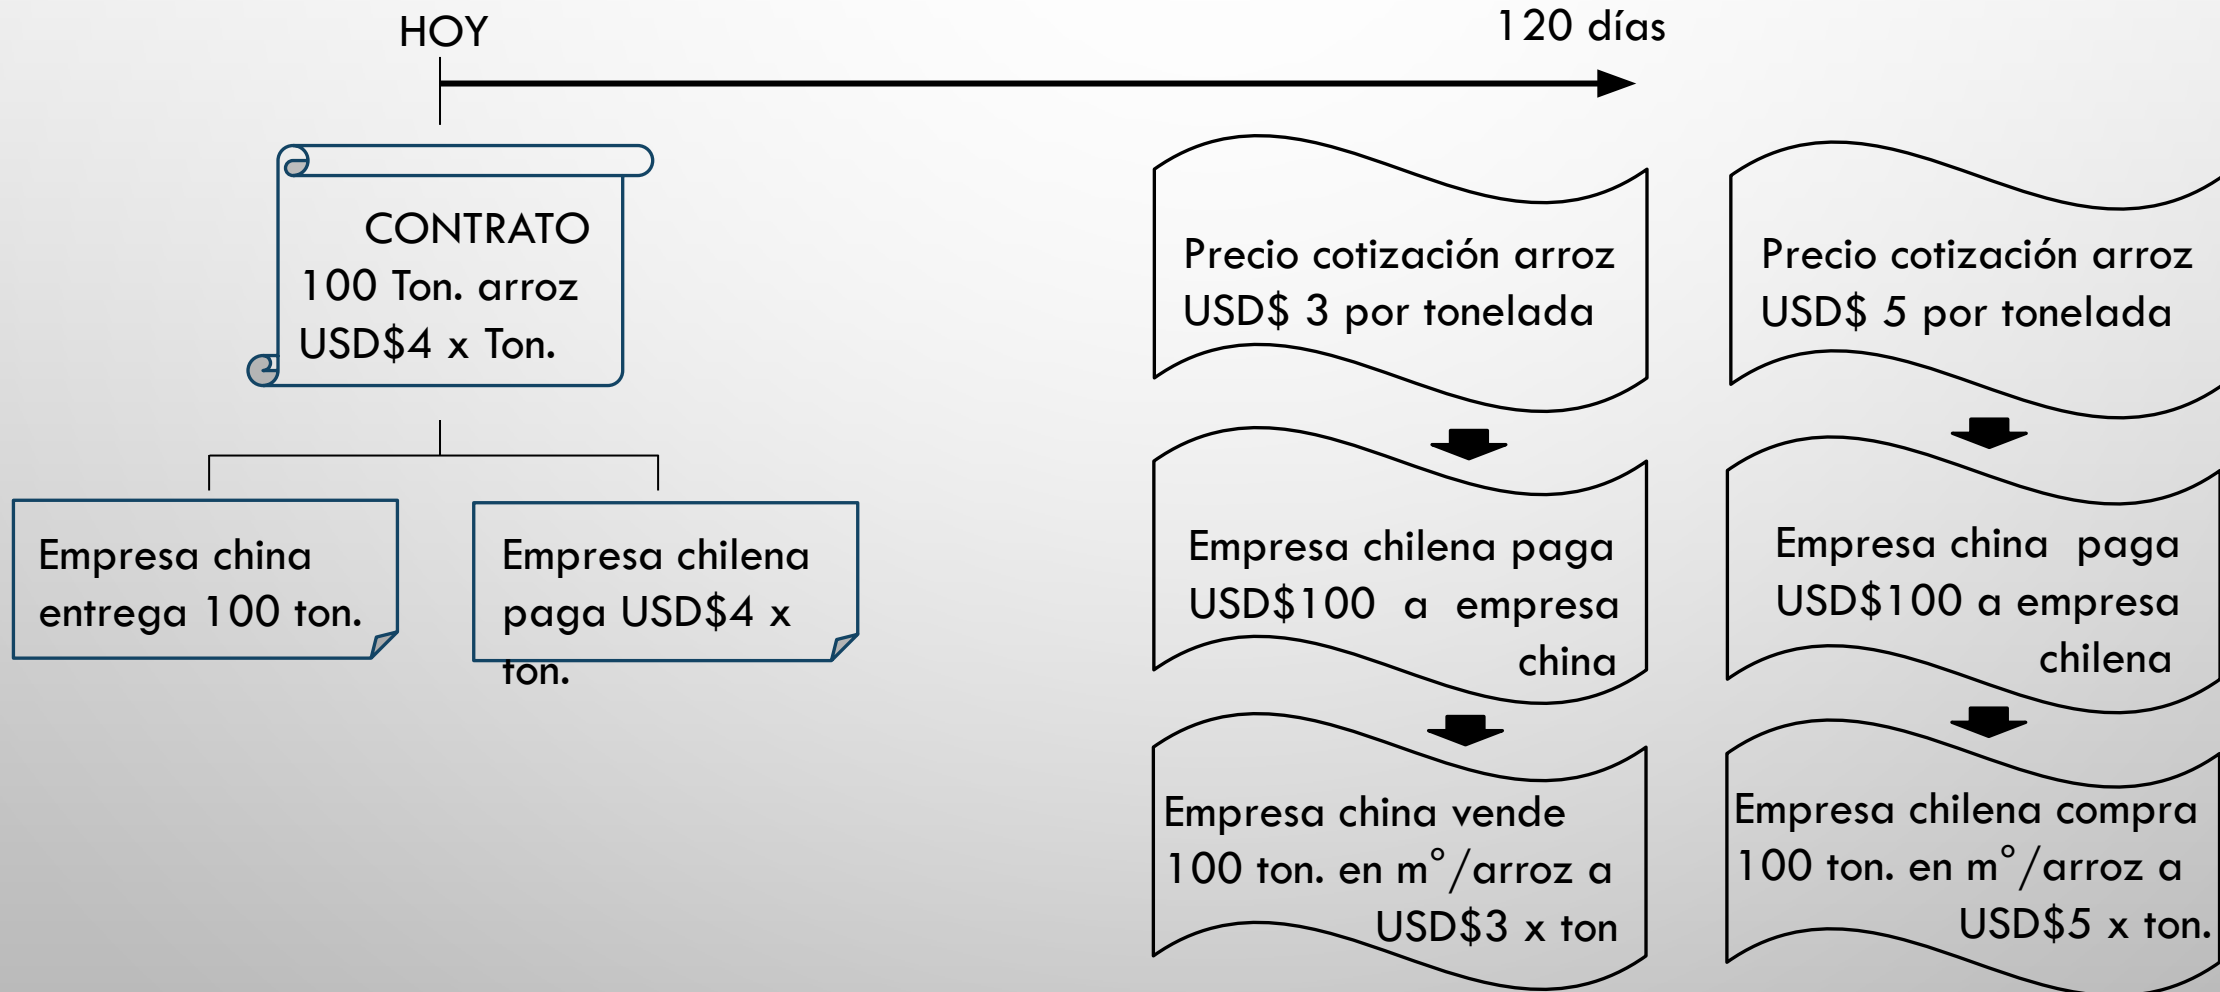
HOY

120 días

CONTRATO
100 Ton. arroz
USD$4 x Ton.

Empresa china entrega 100 ton.

Empresa chilena paga USD$4 x ton.

Precio cotización arroz USD$ 3 por tonelada

Empresa chilena paga USD$100 a empresa china

Empresa china vende 100 ton. en m°/arroz a USD$3 x ton

Precio cotización arroz USD$ 5 por tonelada

Empresa china paga USD$100 a empresa chilena

Empresa chilena compra 100 ton. en m°/arroz a USD$5 x ton.